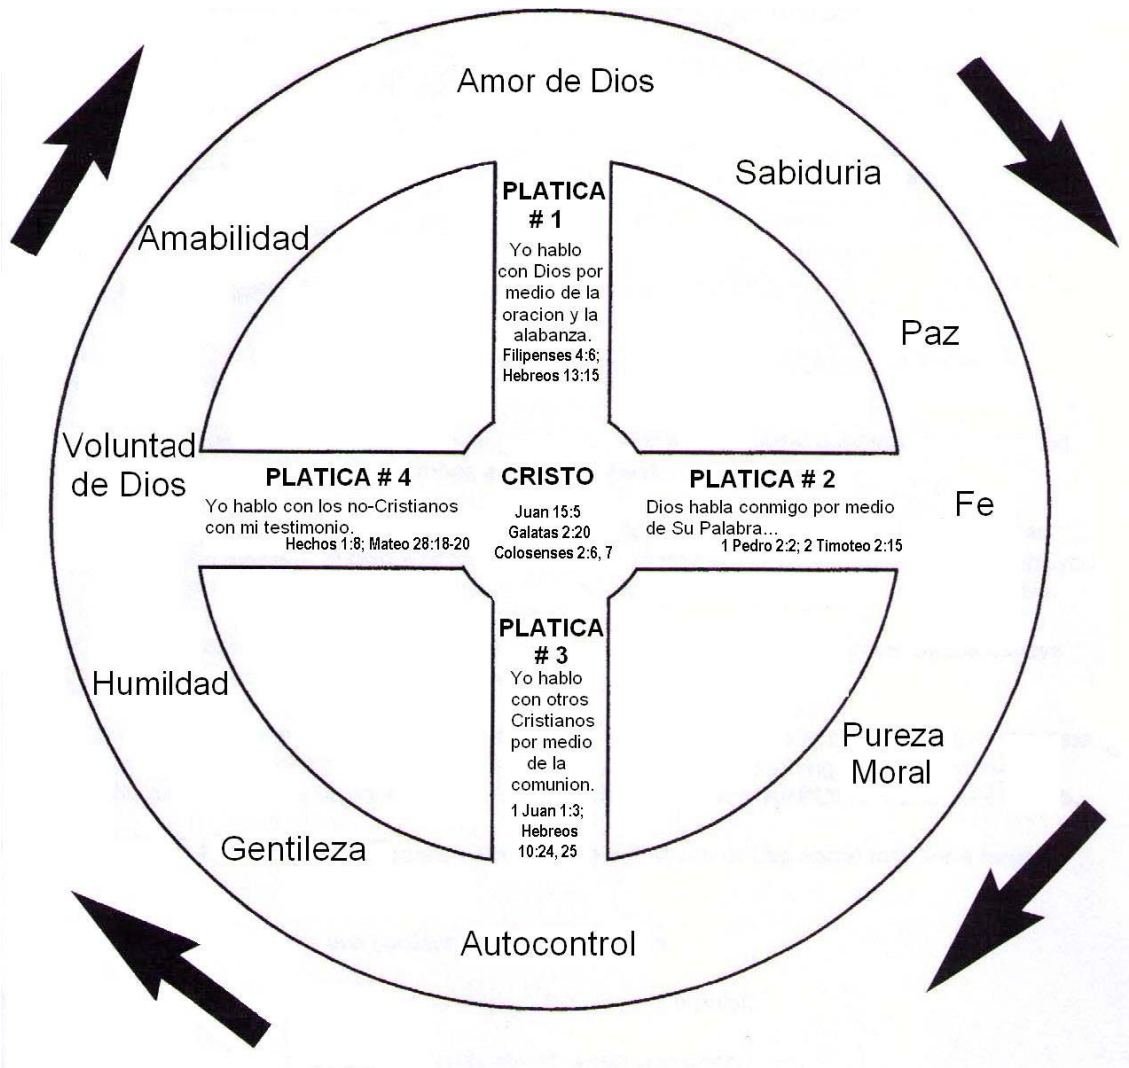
Amor de Dios

Sabiduria

Paz

Fe

Pureza Moral

Autocontrol

Gentileza

Humildad

Voluntad de Dios

Amabilidad

PLATICA # 1

Yo hablo con Dios por medio de la oracion y la alabanza.

Filipenses 4:6; Hebreos 13:15

PLATICA # 4

Yo hablo con los no-Cristianos con mi testimonio.

Hechos 1:8; Mateo 28:18-20

CRISTO

Juan 15:5
Galatas 2:20
Colosenses 2:6, 7

PLATICA # 2

Dios habla conmigo por medio de Su Palabra...

1 Pedro 2:2; 2 Timoteo 2:15

PLATICA # 3

Yo hablo con otros Cristianos por medio de la comunion.

1 Juan 1:3; Hebreos 10:24, 25